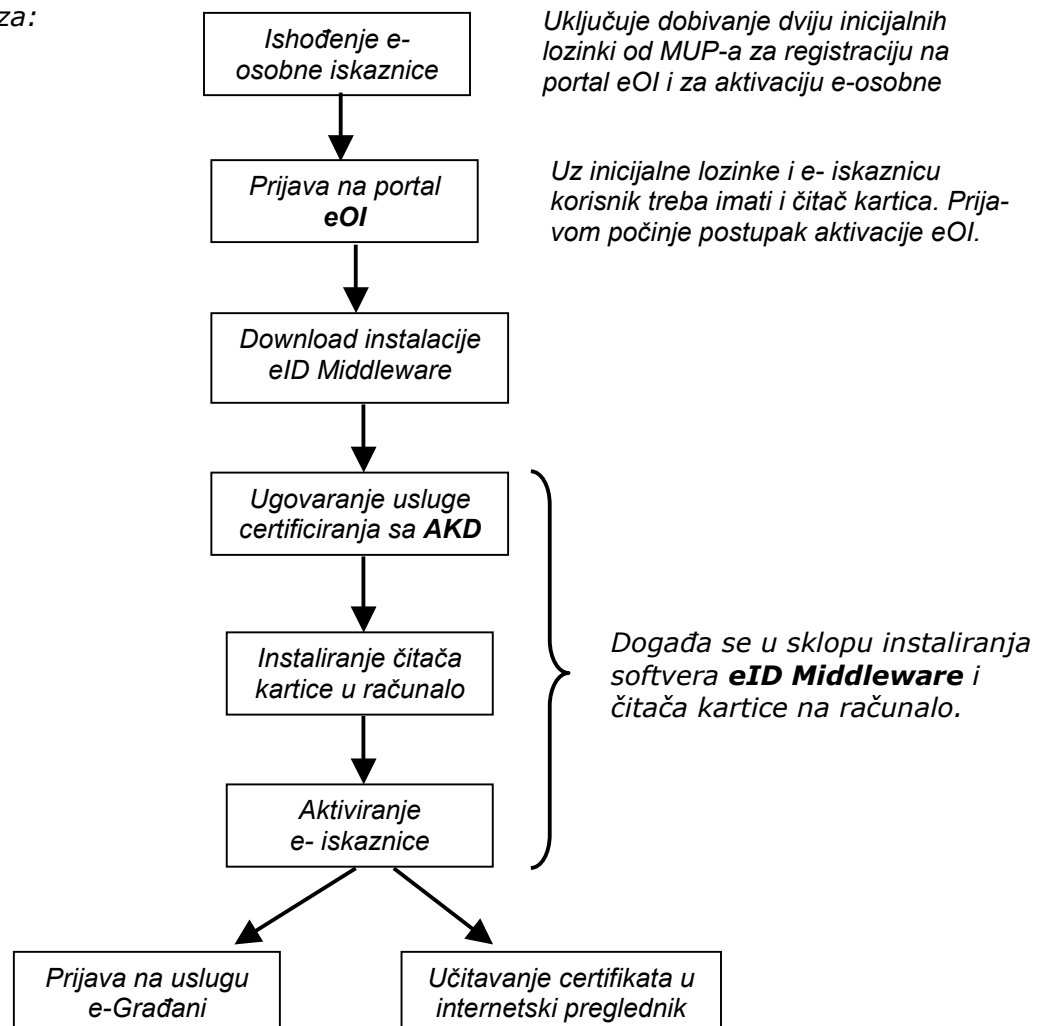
za:

Ishođenje e-osobne iskaznice

Uključuje dobivanje dviju inicijalnih lozinki od MUP-a za registraciju na portal eOI i za aktivaciju e-osobne

Prijava na portal **eOI**

Uz inicijalne lozinke i e- iskaznicu korisnik treba imati i čitač kartica. Prijavom počinje postupak aktivacije eOI.

Download instalacije eID Middleware

Ugovaranje usluge certificiranja sa **AKD**

Instaliranje čitača kartice u računalo

Aktiviranje e- iskaznice

Događa se u sklopu instaliranja softvera **eID Middleware** i čitača kartice na računalo.

Prijava na uslugu e-Građani

Učitavanje certifikata u internetski preglednik